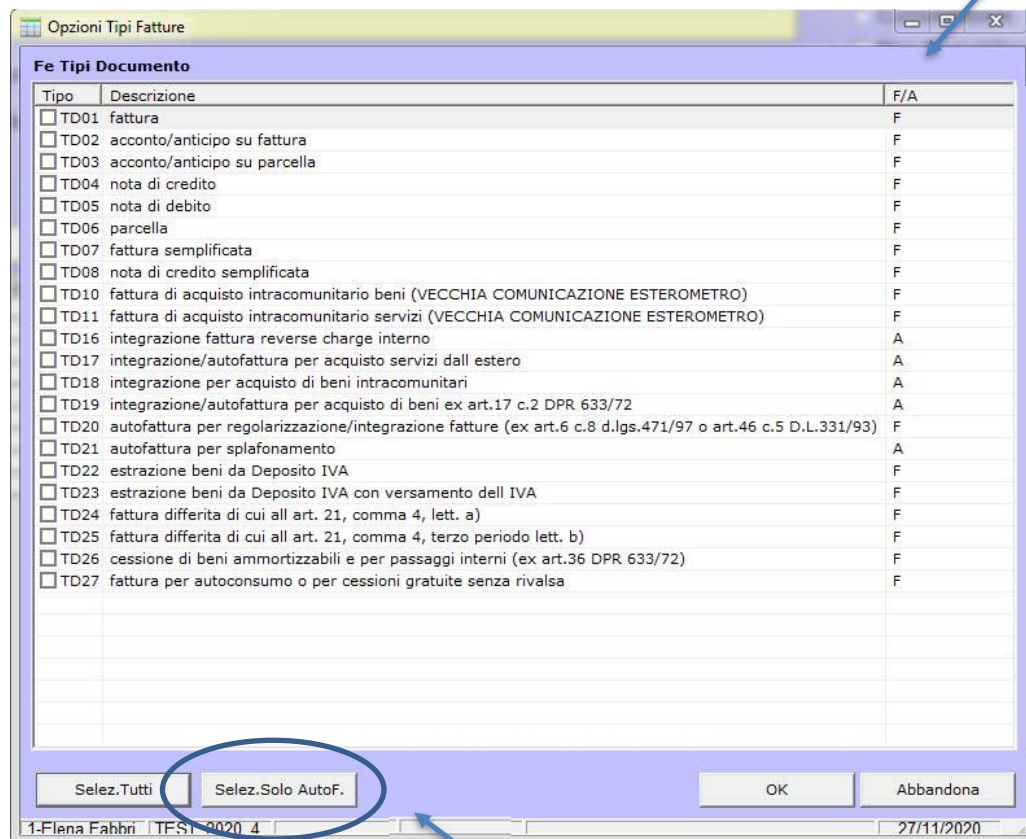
Opzioni Tipi Fatture

Fe Tipi Documento

| Tipo | Descrizione | F/A |
|---|---|---|
| TD01 | fattura | F |
| TD02 | acconto/anticipo su fattura | F |
| TD03 | acconto/anticipo su parcella | F |
| TD04 | nota di credito | F |
| TD05 | nota di debito | F |
| TD06 | parcella | F |
| TD07 | fattura semplificata | F |
| TD08 | nota di credito semplificata | F |
| TD10 | fattura di acquisto intracomunitario beni (VECCHIA COMUNICAZIONE ESTEROMETRO) | F |
| TD11 | fattura di acquisto intracomunitario servizi (VECCHIA COMUNICAZIONE ESTEROMETRO) | F |
| TD16 | integrazione fattura reverse charge interno | A |
| TD17 | integrazione/autofattura per acquisto servizi dall estero | A |
| TD18 | integrazione per acquisto di beni intracomunitari | A |
| TD19 | integrazione/autofattura per acquisto di beni ex art.17 c.2 DPR 633/72 | A |
| TD20 | autofattura per regolarizzazione/integrazione fatture (ex art.6 c.8 d.lgs.471/97 o art.46 c.5 D.L.331/93) | F |
| TD21 | autofattura per splafonamento | A |
| TD22 | estrazione beni da Deposito IVA | F |
| TD23 | estrazione beni da Deposito IVA con versamento dell IVA | F |
| TD24 | fattura differita di cui all art. 21, comma 4, lett. a) | F |
| TD25 | fattura differita di cui all art. 21, comma 4, terzo periodo lett. b) | F |
| TD26 | cessione di beni ammortizzabili e per passaggi interni (ex art.36 DPR 633/72) | F |
| TD27 | fattura per autoconsumo o per cessioni gratuite senza rivalsa | F |

Selez.Tutti Selez.Solo AutoF. OK Abbandona

1-Elena Fabbri | TEST 2020 4 | 27/11/2020